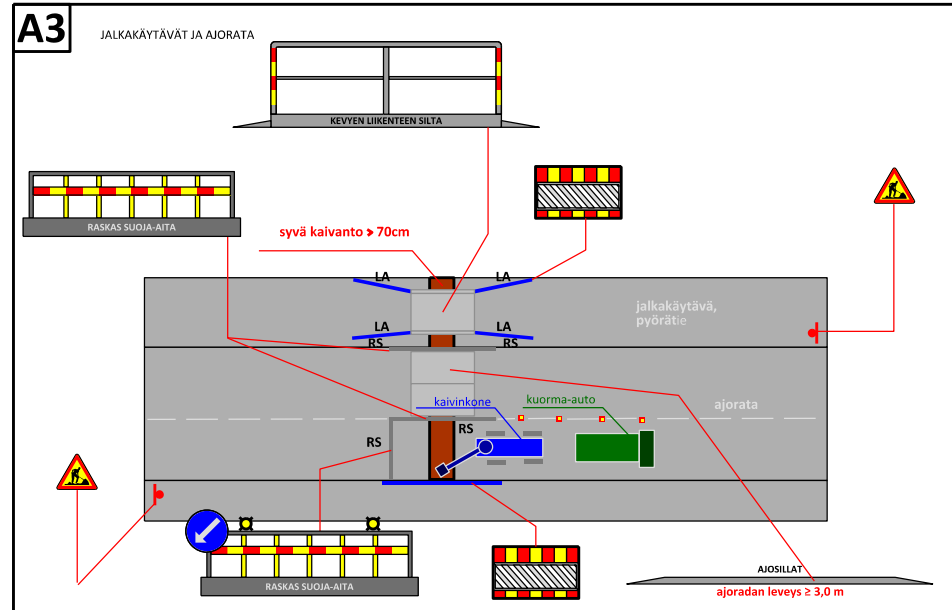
A3

JALKAKÄYTÄVÄT JA AJORATA

KEVYEN LIIKENTEEN SILTA

RASKAS SUOJA-AITA

syvä kaivanto > 70cm

LA

LA

LA

LA

RS

RS

jalkakäytävä, pyörätie

kaivinkone

kuorma-auto

ajorata

RS

RS

RASKAS SUOJA-AITA

AJOSILLAT

ajoradan leveys ≥ 3,0 m